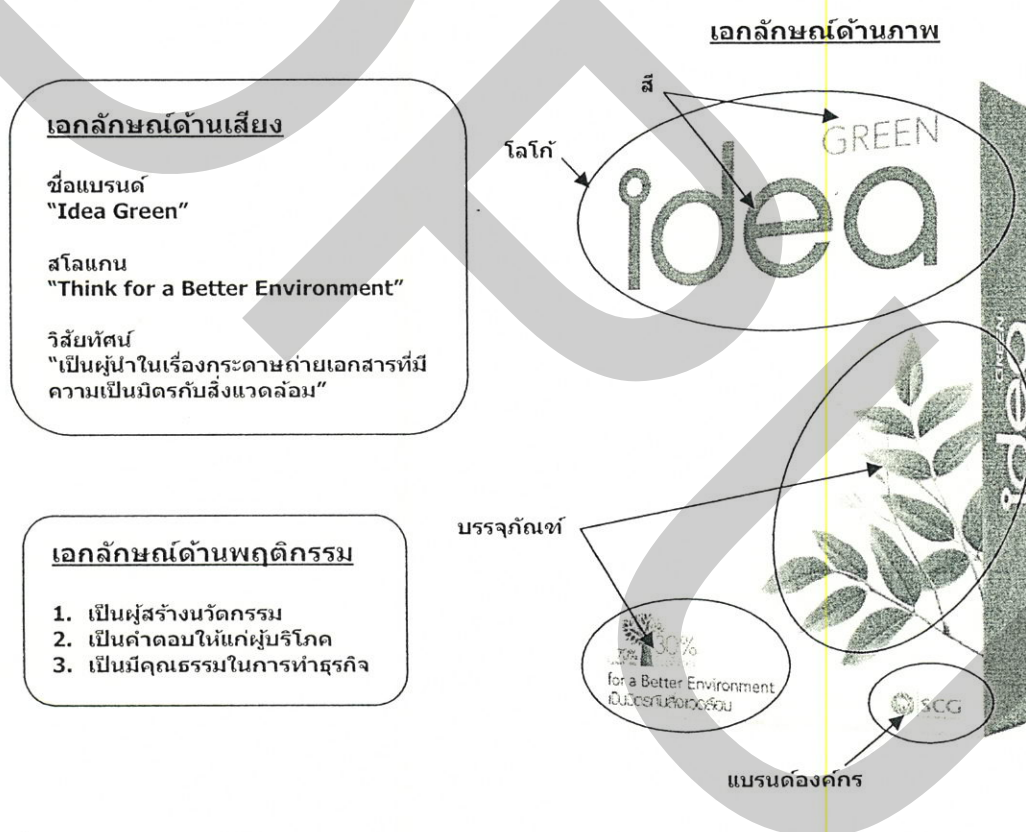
เอกลักษณ์ด้านภาพ

สี

โลโก้

GREEN

idea

เอกลักษณ์ด้านเสียง

ชื่อแบรนด์
"Idea Green"

สโลแกน
"Think for a Better Environment"

วิสัยทัศน์
"เป็นผู้นำในเรื่องกระดาษถ่ายเอกสารที่มีความเป็นมิตรกับสิ่งแวดล้อม"

เอกลักษณ์ด้านพฤติกรรม

1. เป็นผู้สร้างนวัตกรรม
2. เป็นคำตอบให้แก่ผู้บริโภค
3. เป็นมีคุณธรรมในการทำธุรกิจ

บรรจุภัณฑ์

30%

for a Better Environment
เป็นมิตรกับสิ่งแวดล้อม

SCG

idea GREEN

แบรนด์องค์กร